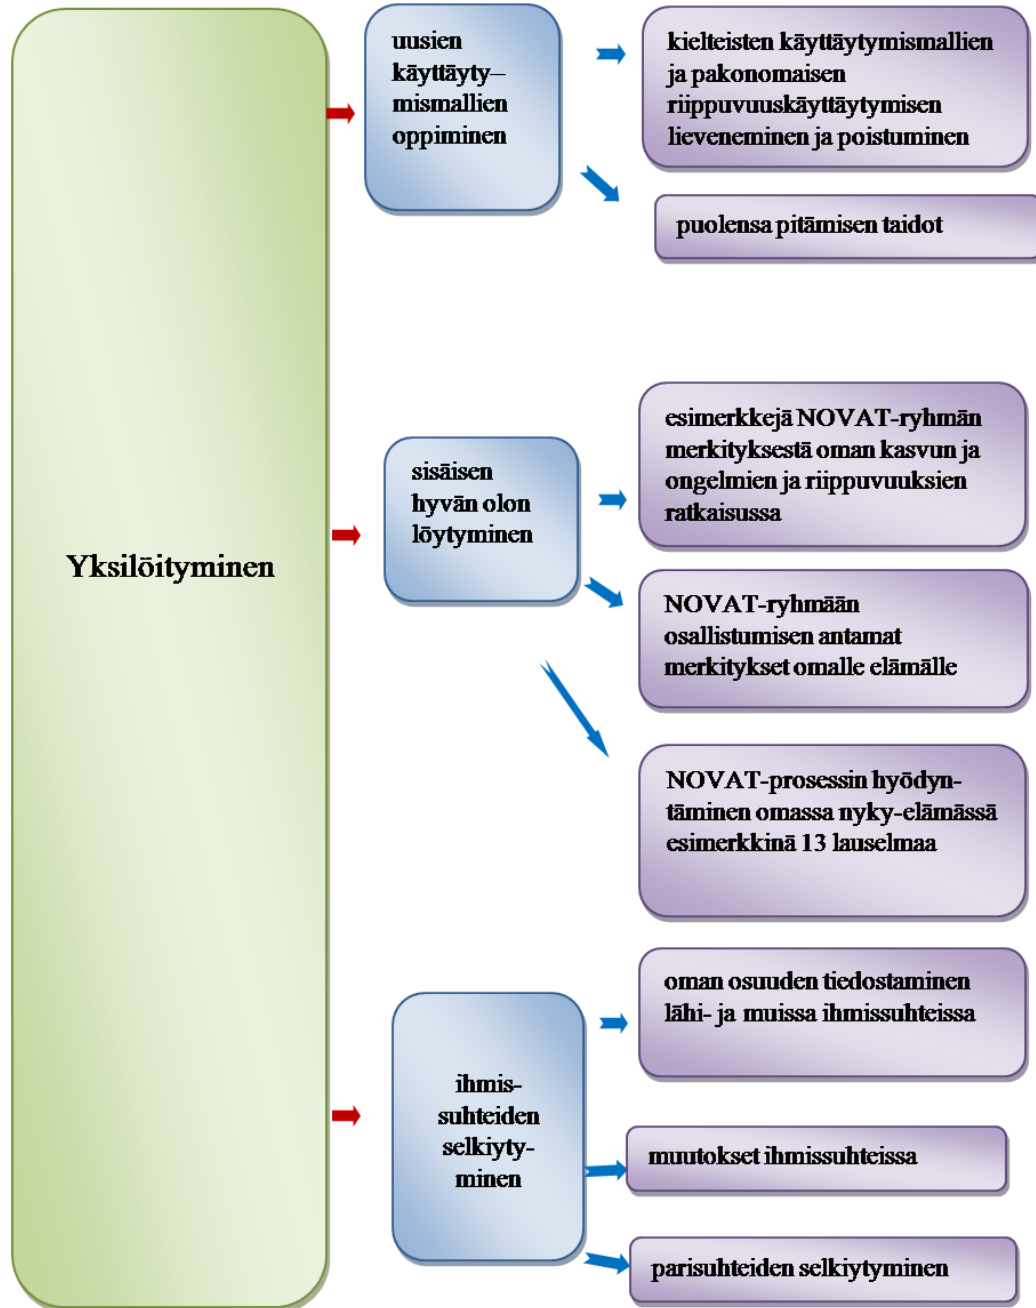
Yksilöityminen

uusien käyttäyty– mismallien oppiminen

kielteisten käyttäytymismallien ja pakonomaisen riippuvuuskäyttäytymisen lieveneminen ja poistuminen

puolensa pitämisen taidot

sisäisen hyvän olon löytyminen

esimerkkejä NOVAT-ryhmän merkityksestä oman kasvun ja ongelmien ja riippuvuuksien ratkaisussa

NOVAT-ryhmään osallistumisen antamat merkitykset omalle elämälle

NOVAT-prosessin hyödyntäminen omassa nyky-elämässä esimerkkinä 13 lauselmaa

ihmissuhteiden selkiytyminen

oman osuuden tiedostaminen lähi- ja muissa ihmissuhteissa

muutokset ihmissuhteissa

parisuhteiden selkiytyminen